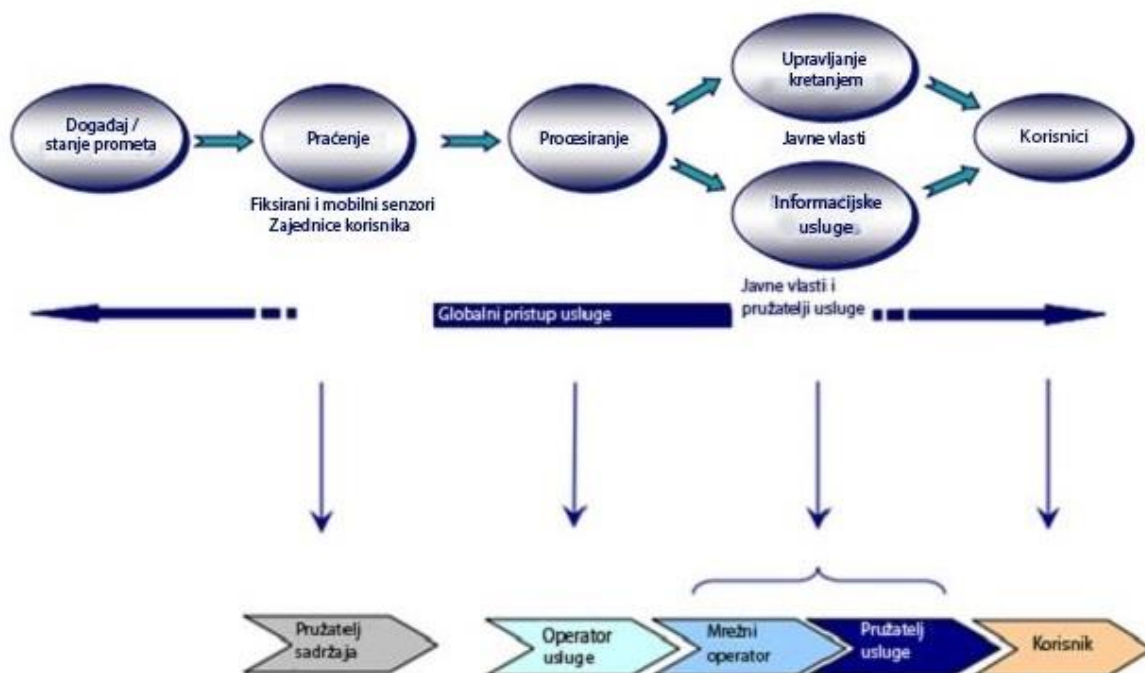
Događaj / stanje prometa

Praćenje

Fiksirani i mobilni senzori
Zajednice korisnika

Procesiranje

Upravljanje kretanjem

Javne vlasti

Informacijske usluge

Javne vlasti i pružatelji usluge

Korisnici

Globalni pristup usluge

Pružatelj sadržaja

Operator usluge

Mrežni operator

Pružatelj usluge

Korisnik